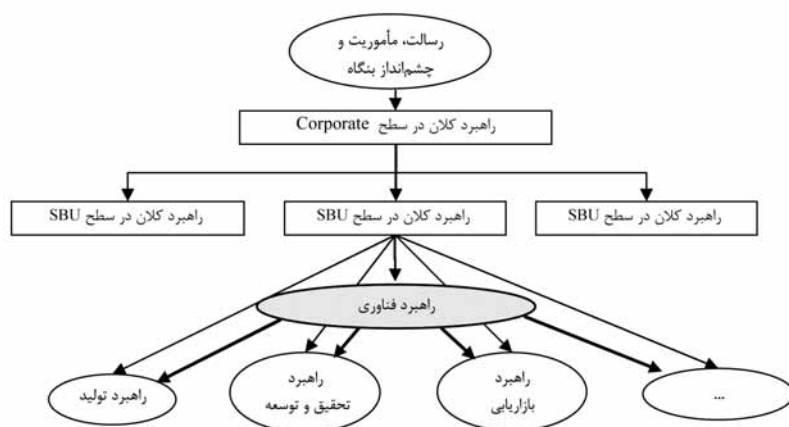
رسالت، مأموریت و چشم‌انداز بنگاه

راهبرد کلان در سطح Corporate

راهبرد کلان در سطح SBU

راهبرد کلان در سطح SBU

راهبرد کلان در سطح SBU

راهبرد فناوری

راهبرد تولید

راهبرد تحقیق و توسعه

راهبرد بازاریابی

...